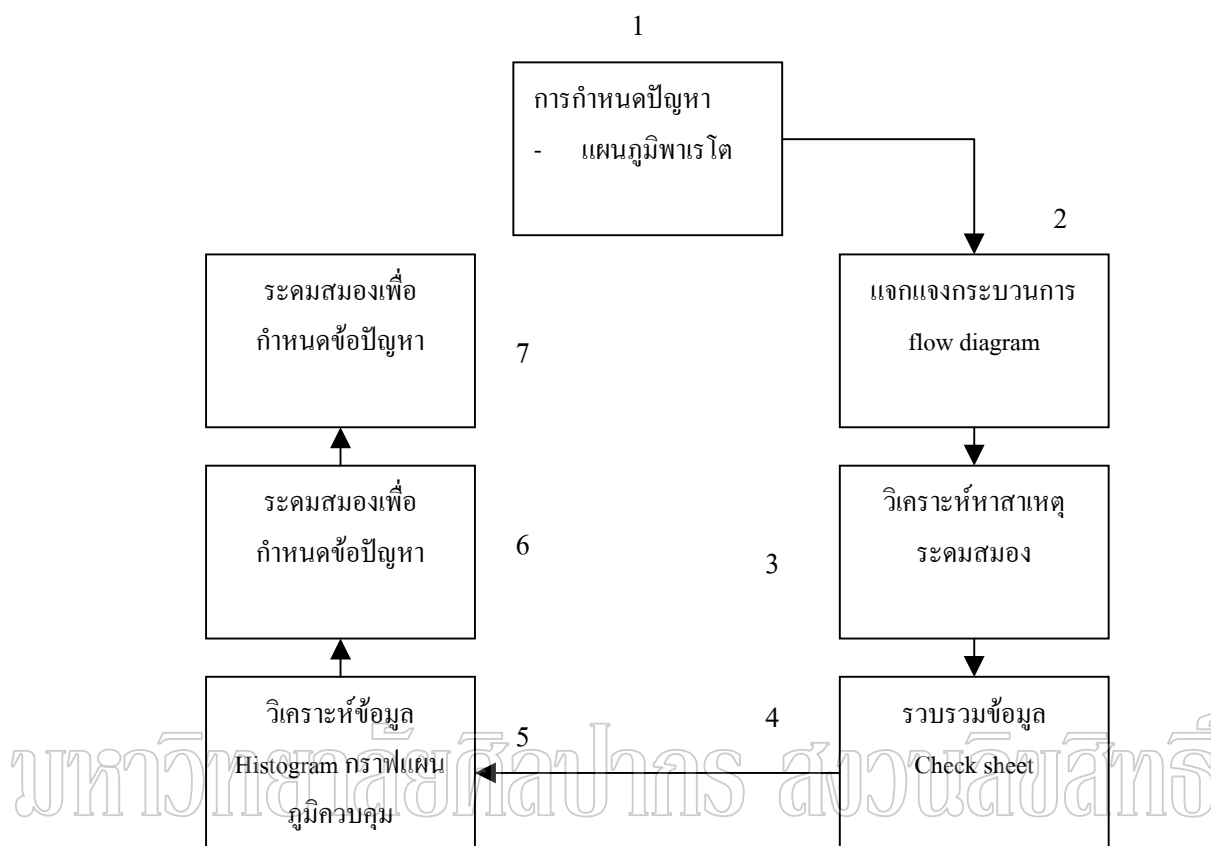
1

การกำหนดปัญหา
- แผนภูมิพาเรโต

2

แจกแจงกระบวนการ
flow diagram

3

วิเคราะห์หาสาเหตุ
ระดมสมอง

4

รวบรวมข้อมูล
Check sheet

5

วิเคราะห์ข้อมูล
Histogram กราฟแผนภูมิควบคุม

6

ระดมสมองเพื่อ
กำหนดข้อปัญหา

7

ระดมสมองเพื่อ
กำหนดข้อปัญหา

มหาวิทยาลัยศิลปากร สงวนลิขสิทธิ์